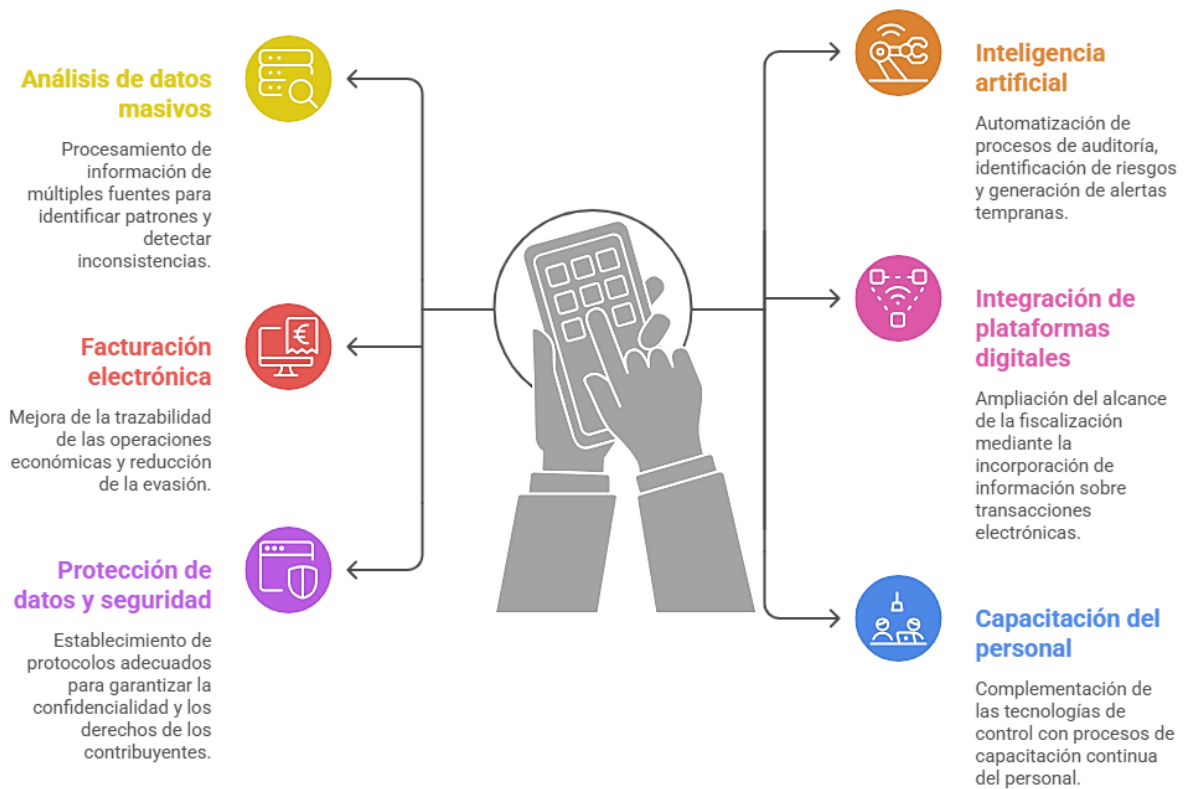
Análisis de datos masivos

Procesamiento de información de múltiples fuentes para identificar patrones y detectar inconsistencias.

Facturación electrónica

Mejora de la trazabilidad de las operaciones económicas y reducción de la evasión.

Protección de datos y seguridad

Establecimiento de protocolos adecuados para garantizar la confidencialidad y los derechos de los contribuyentes.

Inteligencia artificial

Automatización de procesos de auditoría, identificación de riesgos y generación de alertas tempranas.

Integración de plataformas digitales

Ampliación del alcance de la fiscalización mediante la incorporación de información sobre transacciones electrónicas.

Capacitación del personal

Complementación de las tecnologías de control con procesos de capacitación continua del personal.